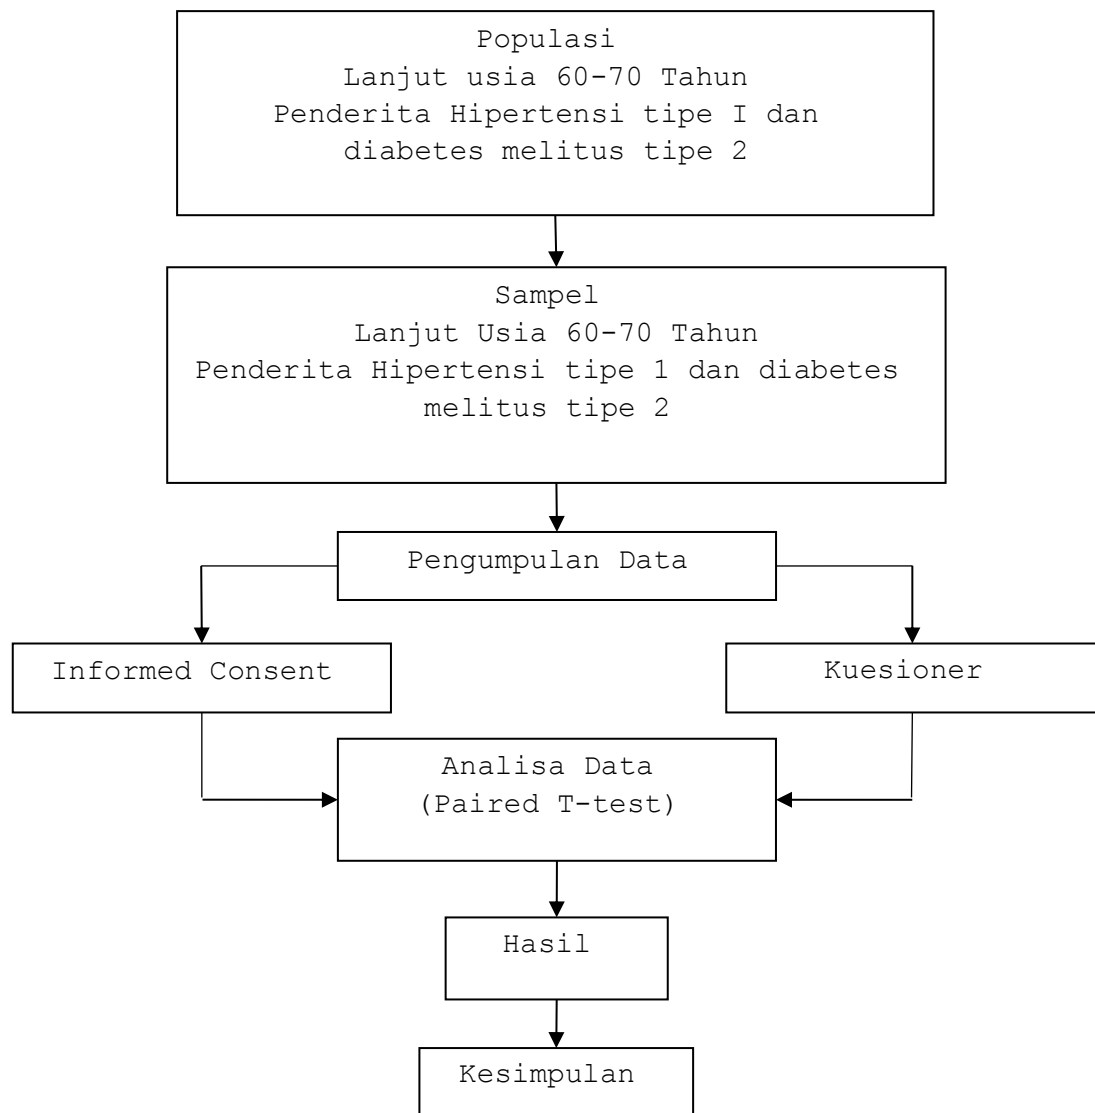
Populasi
Lanjut usia 60-70 Tahun
Penderita Hipertensi tipe I dan diabetes melitus tipe 2

Sampel
Lanjut Usia 60-70 Tahun
Penderita Hipertensi tipe 1 dan diabetes melitus tipe 2

Pengumpulan Data

Informed Consent

Kuesioner

Analisa Data
(Paired T-test)

Hasil

Kesimpulan